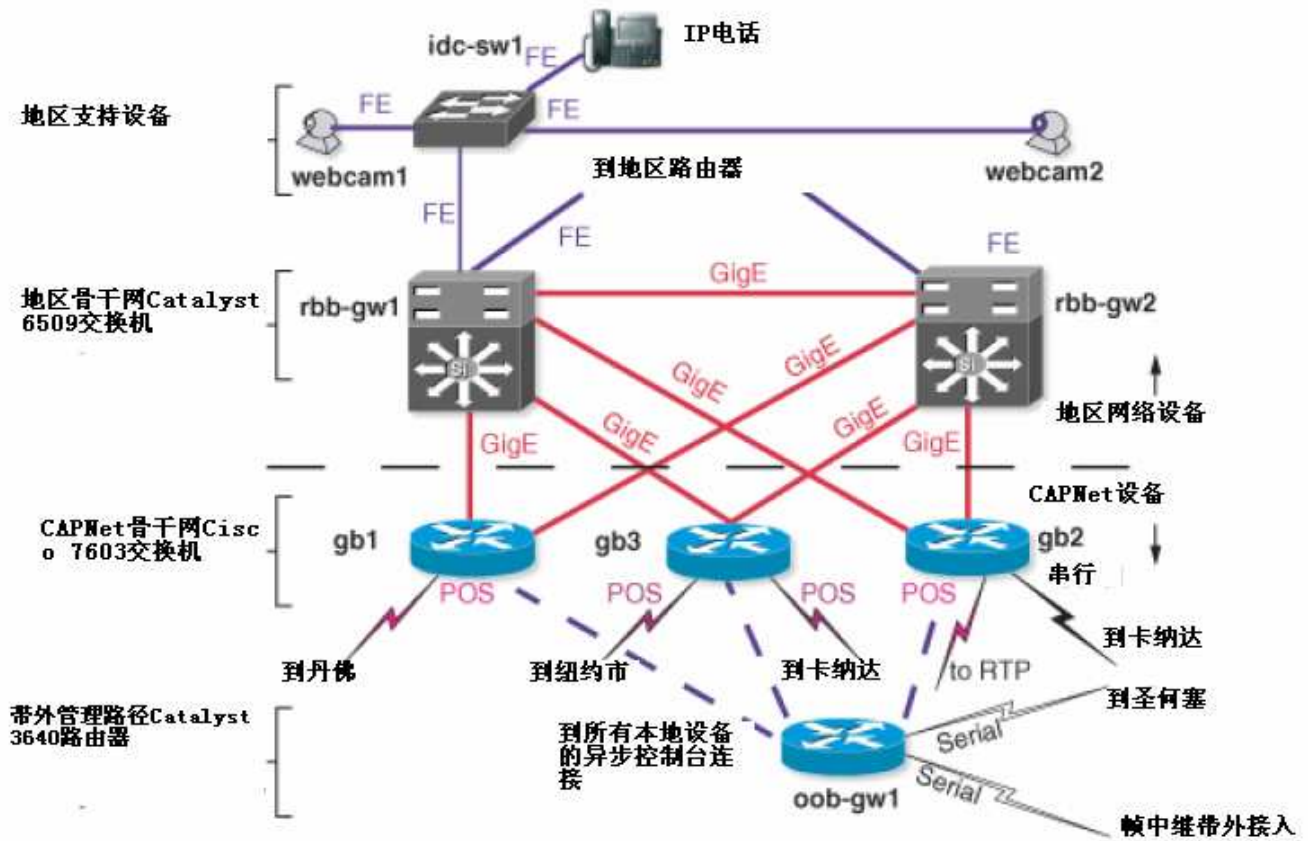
idc-sw1
IP电话
FE
FE
FE
地区支持设备
webcam1
webcam2
到地区路由器
FE
FE
FE
地区骨干网Catalyst 6509交换机
rbb-gw1
GigE
rbb-gw2
GigE
GigE
GigE
GigE
GigE
GigE
GigE
地区网络设备
CAPNet设备
CAPNet骨干网Cisco 7603交换机
gb1
gb3
gb2
串行
POS
POS
POS
POS
到卡纳达
到丹佛
到纽约市
到卡纳达
to RTP
到圣何塞
带外管理路径Catalyst 3640路由器
到所有本地设备的异步控制台连接
Serial
Serial
oob-gw1
帧中继带外接入